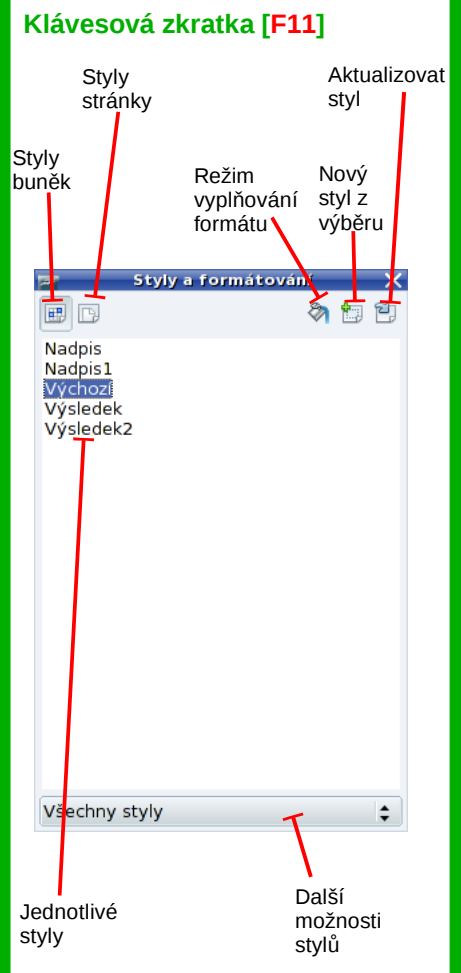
Klávesová zkratka [F11]

Styly stránky

Aktualizovat styl

Styly buněk

Režim vyplňování formátu

Nový styl z výběru

Styly a formátování

Nadpis
Nadpis1
Výchozí
Výsledek
Výsledek2

Všechny styly

Jednotlivé styly

Další možnosti stylů